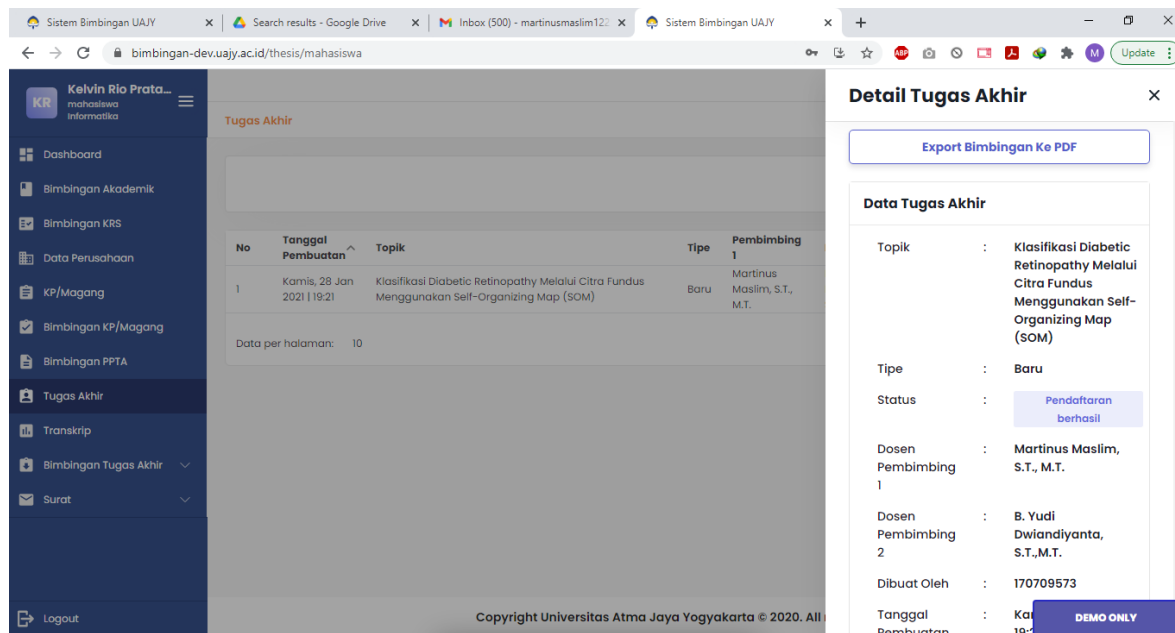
Sistem Bimbingan UAJY ×
Search results - Google Drive ×
M Inbox (500) - martinusmaslim122 ×
Sistem Bimbingan UAJY ×
+

bimbingan-dev.uajy.ac.id/thesis/mahasiswa

M Update

KR Kelvin Rio Prata...
mahasiswa
Informatika

Dashboard
Bimbingan Akademik
Bimbingan KRS
Data Perusahaan
KP/Magang
Bimbingan KP/Magang
Bimbingan PPTA
Tugas Akhir
Transkrip
Bimbingan Tugas Akhir
Surat

Logout

Tugas Akhir

| No | Tanggal Pembuatan | Topik | Tipe | Pembimbing 1 |
|---|---|---|---|---|
| 1 | Kamis, 28 Jan 2021 \| 19:21 | Klasifikasi Diabetic Retinopathy Melalui Citra Fundus Menggunakan Self-Organizing Map (SOM) | Baru | Martinus Maslim, S.T., M.T. |

Data per halaman: 10

Copyright Universitas Atma Jaya Yogyakarta © 2020. All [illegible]

Detail Tugas Akhir ×

Export Bimbingan Ke PDF

Data Tugas Akhir

| | | |
|---|---|---|
| Topik | : | Klasifikasi Diabetic Retinopathy Melalui Citra Fundus Menggunakan Self-Organizing Map (SOM) |
| Tipe | : | Baru |
| Status | : | Pendaftaran berhasil |
| Dosen Pembimbing 1 | : | Martinus Maslim, S.T., M.T. |
| Dosen Pembimbing 2 | : | B. Yudi Dwiandiyanta, S.T.,M.T. |
| Dibuat Oleh | : | 170709573 |
| Tanggal Pembuatan | : | Ka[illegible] 19:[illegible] |

DEMO ONLY